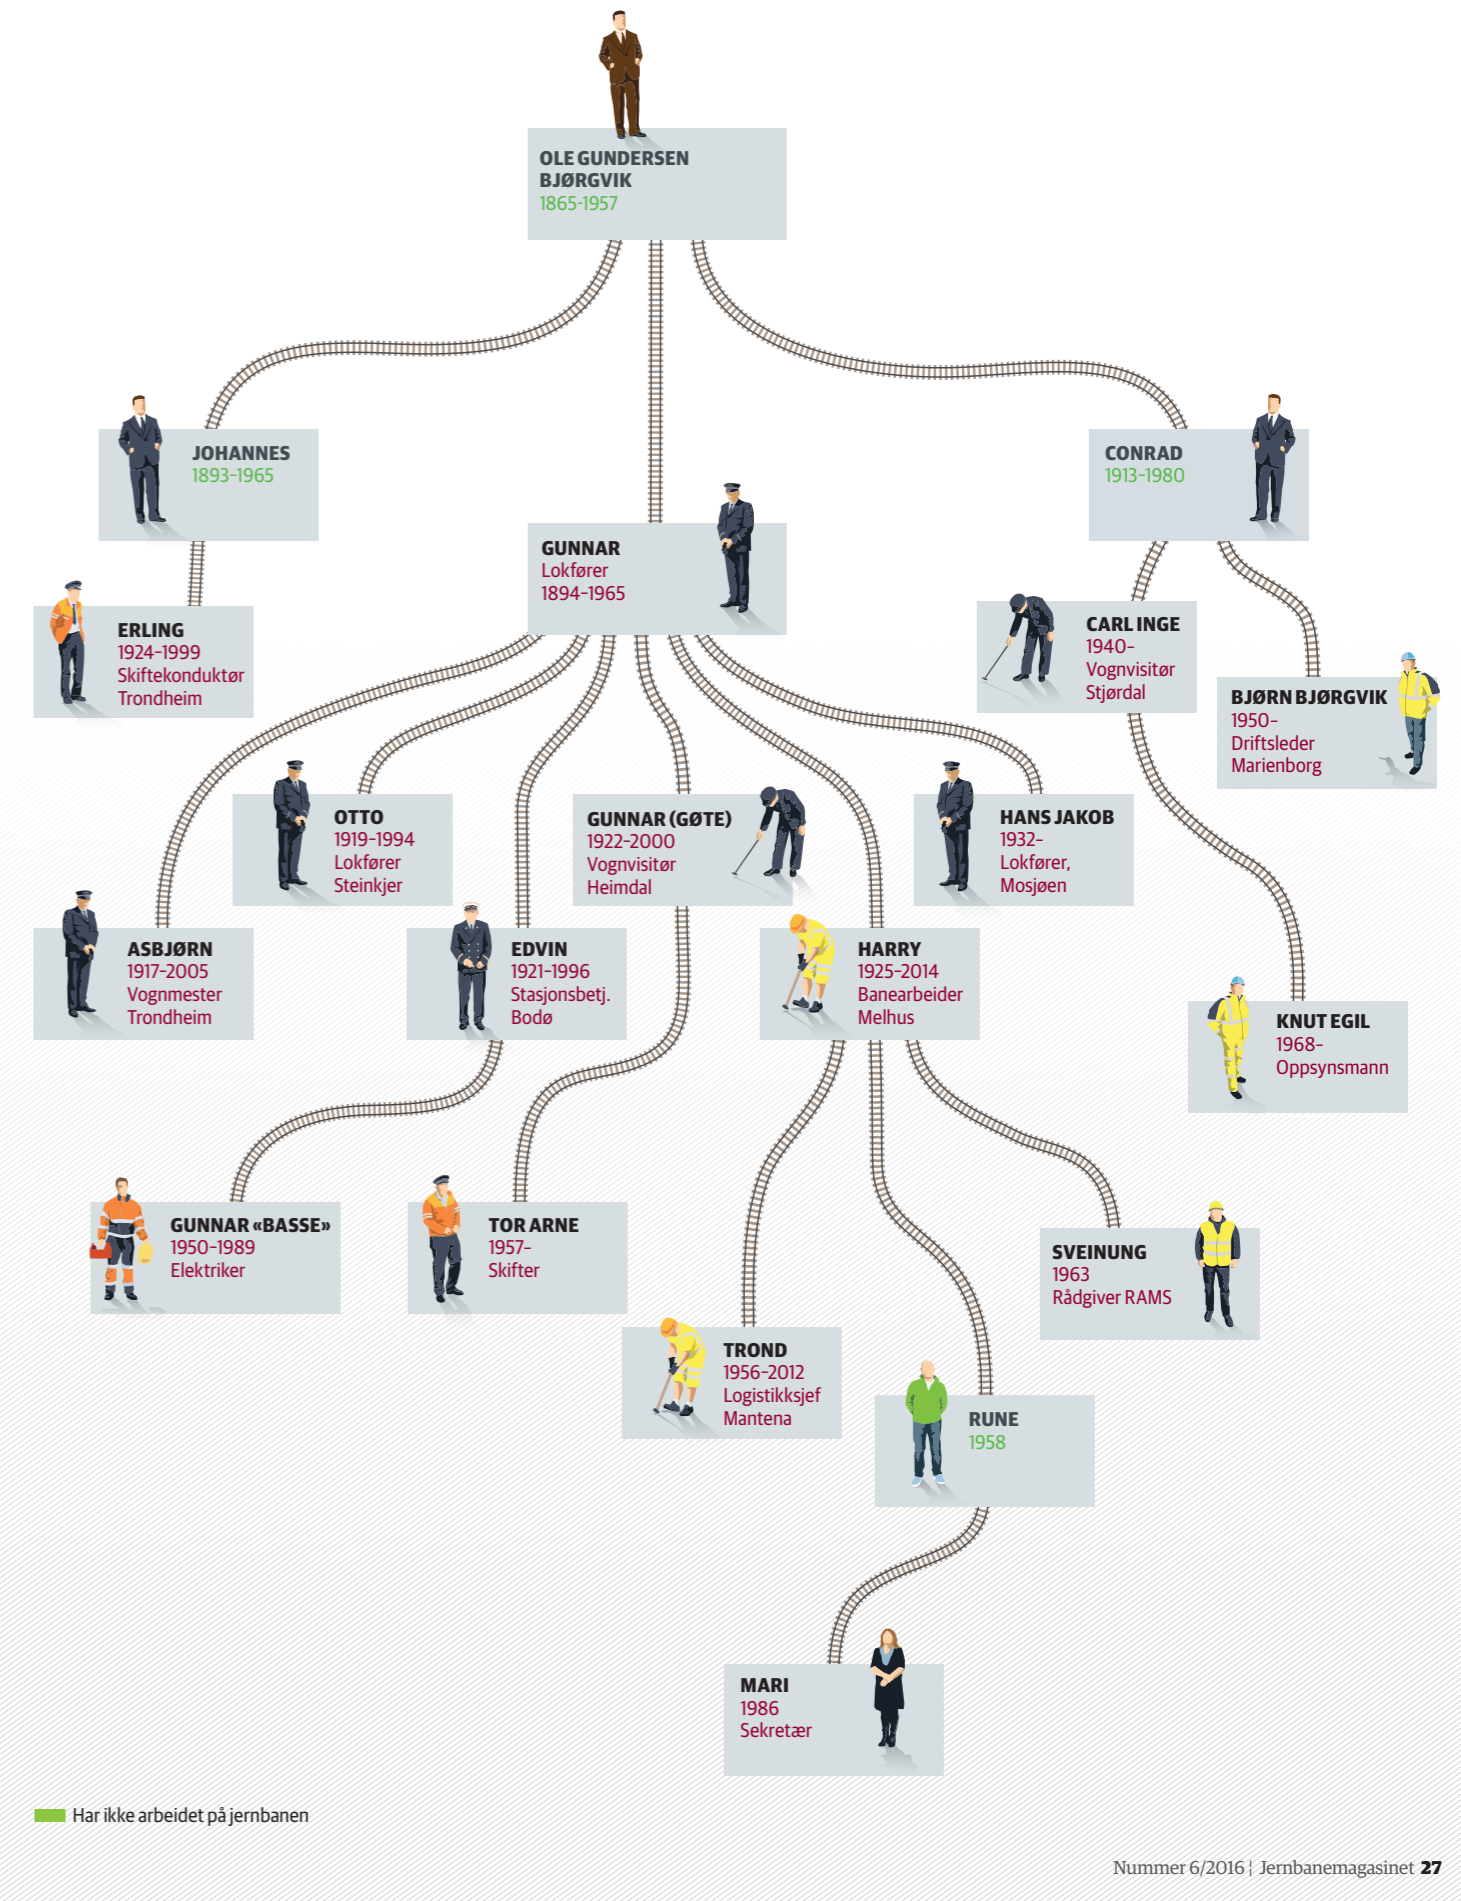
OLE GUNDERSEN BJØRGVIK
1865-1957

JOHANNES
1893-1965

CONRAD
1913-1980

GUNNAR
Lokfører
1894-1965

ERLING
1924-1999
Skiftekonduktør
Trondheim

CARL INGE
1940-
Vognvisitør
Stjørdal

BJØRN BJØRGVIK
1950-
Driftsleder
Marienborg

OTTO
1919-1994
Lokfører
Steinkjer

GUNNAR (GØTE)
1922-2000
Vognvisitør
Heimdal

HANS JAKOB
1932-
Lokfører,
Mosjøen

ASBJØRN
1917-2005
Vognmester
Trondheim

EDVIN
1921-1996
Stasjonsbetj.
Bodø

HARRY
1925-2014
Banearbeider
Melhus

KNUT EGIL
1968-
Oppsynsmann

GUNNAR «BASSE»
1950-1989
Elektriker

TOR ARNE
1957-
Skifter

SVEINUNG
1963
Rådgiver RAMS

TROND
1956-2012
Logistikksjef
Mantena

RUNE
1958

MARI
1986
Sekretær

Har ikke arbeidet på jernbanen

Nummer 6/2016 | Jernbanemagasinet 27